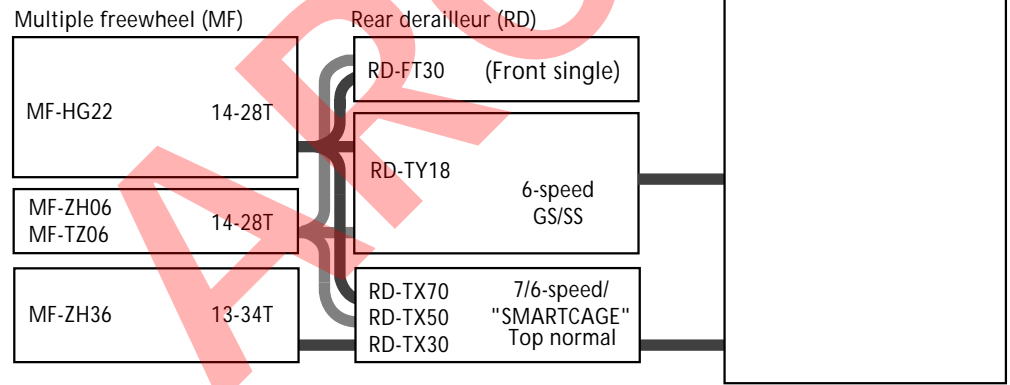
Multiple freewheel (MF)

MF-HG22 14-28T

MF-ZH06
MF-TZ06 14-28T

MF-ZH36 13-34T

Rear derailleur (RD)

RD-FT30 (Front single)

RD-TY18 6-speed GS/SS

RD-TX70
RD-TX50
RD-TX30
7/6-speed/ "SMARTCAGE" Top normal

ARC